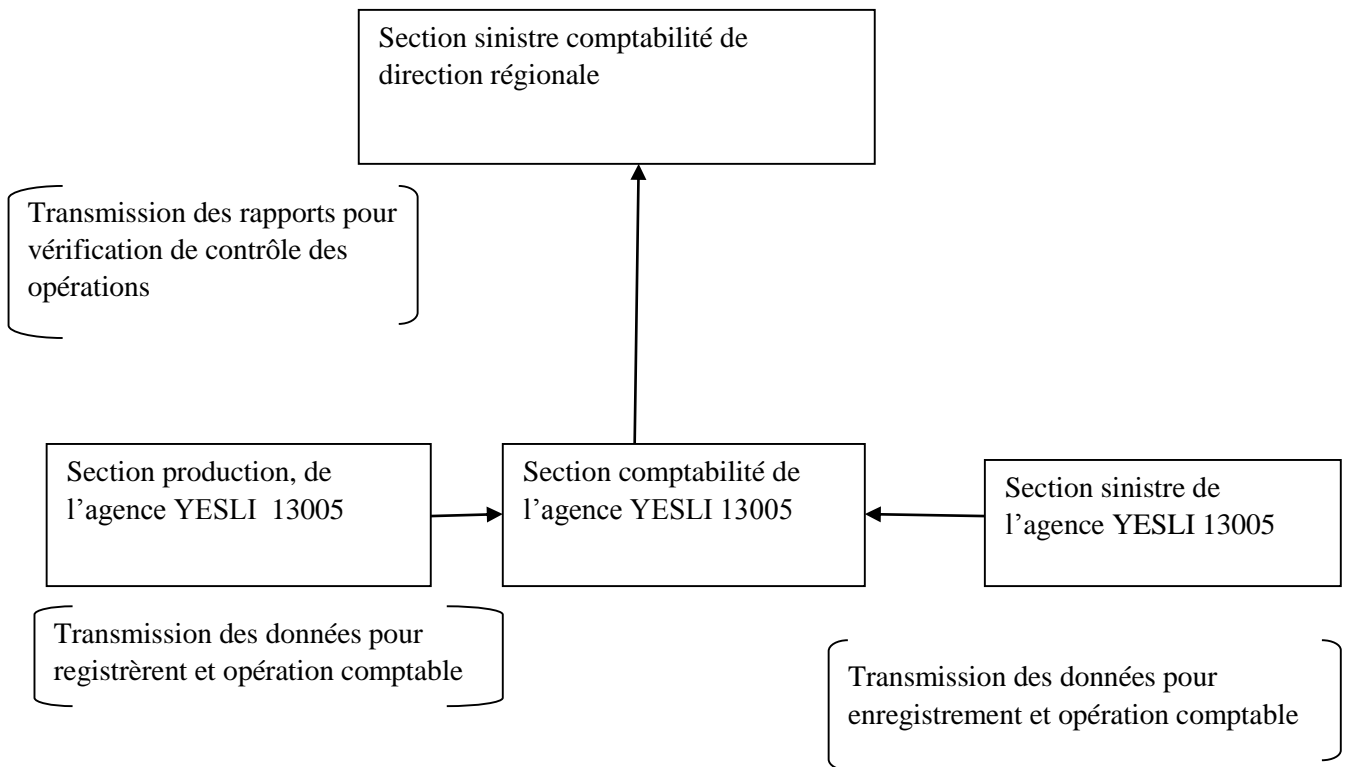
Section sinistre comptabilité de direction régionale

Transmission des rapports pour vérification de contrôle des opérations

Section production, de l'agence YESLI 13005

Section comptabilité de l'agence YESLI 13005

Section sinistre de l'agence YESLI 13005

Transmission des données pour registrèrent et opération comptable

Transmission des données pour enregistrement et opération comptable